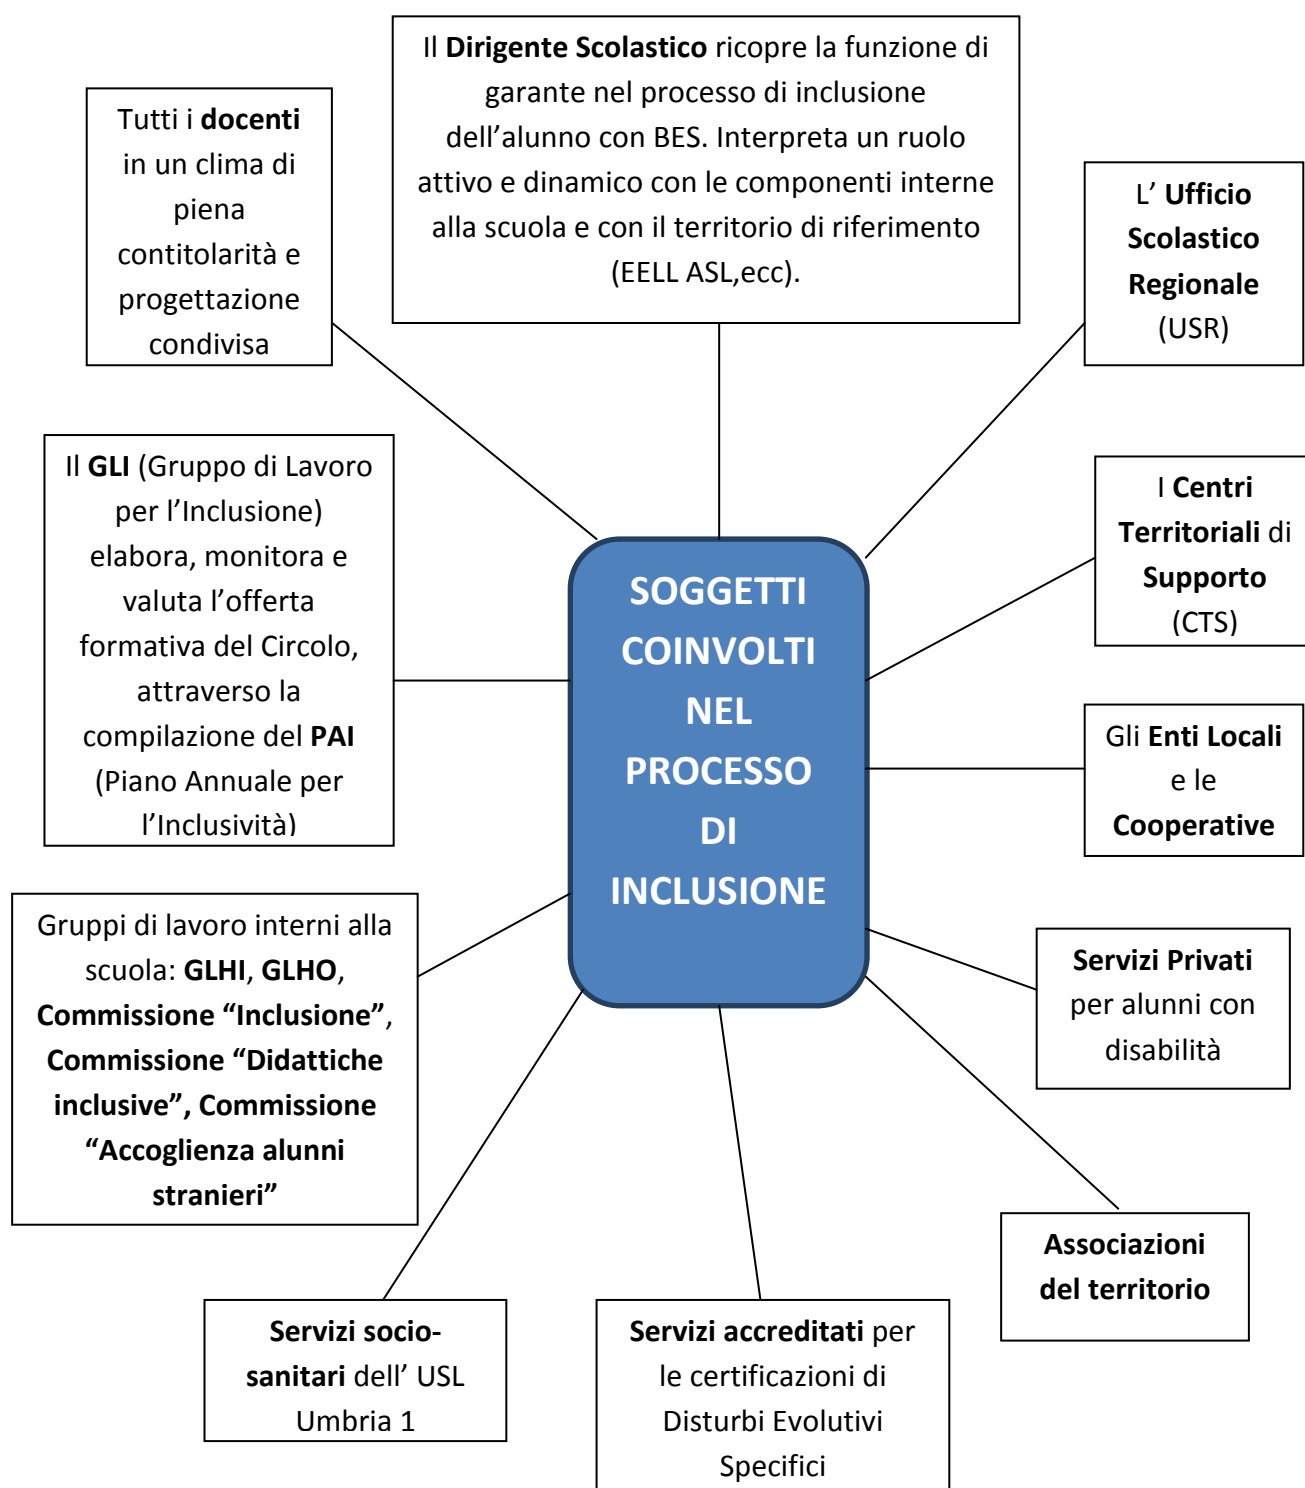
Il Dirigente Scolastico ricopre la funzione di garante nel processo di inclusione dell’alunno con BES. Interpreta un ruolo attivo e dinamico con le componenti interne alla scuola e con il territorio di riferimento (EELL ASL,ecc).

Tutti i docenti in un clima di piena contitolarità e progettazione condivisa

L’ Ufficio Scolastico Regionale (USR)

Il GLI (Gruppo di Lavoro per l’Inclusione) elabora, monitora e valuta l’offerta formativa del Circolo, attraverso la compilazione del PAI (Piano Annuale per l’Inclusività)

SOGGETTI COINVOLTI NEL PROCESSO DI INCLUSIONE

I Centri Territoriali di Supporto (CTS)

Gli Enti Locali e le Cooperative

Gruppi di lavoro interni alla scuola: GLHI, GLHO, Commissione “Inclusione”, Commissione “Didattiche inclusive”, Commissione “Accoglienza alunni stranieri”

Servizi Privati per alunni con disabilità

Associazioni del territorio

Servizi socio-sanitari dell’ USL Umbria 1

Servizi accreditati per le certificazioni di Disturbi Evolutivi Specifici